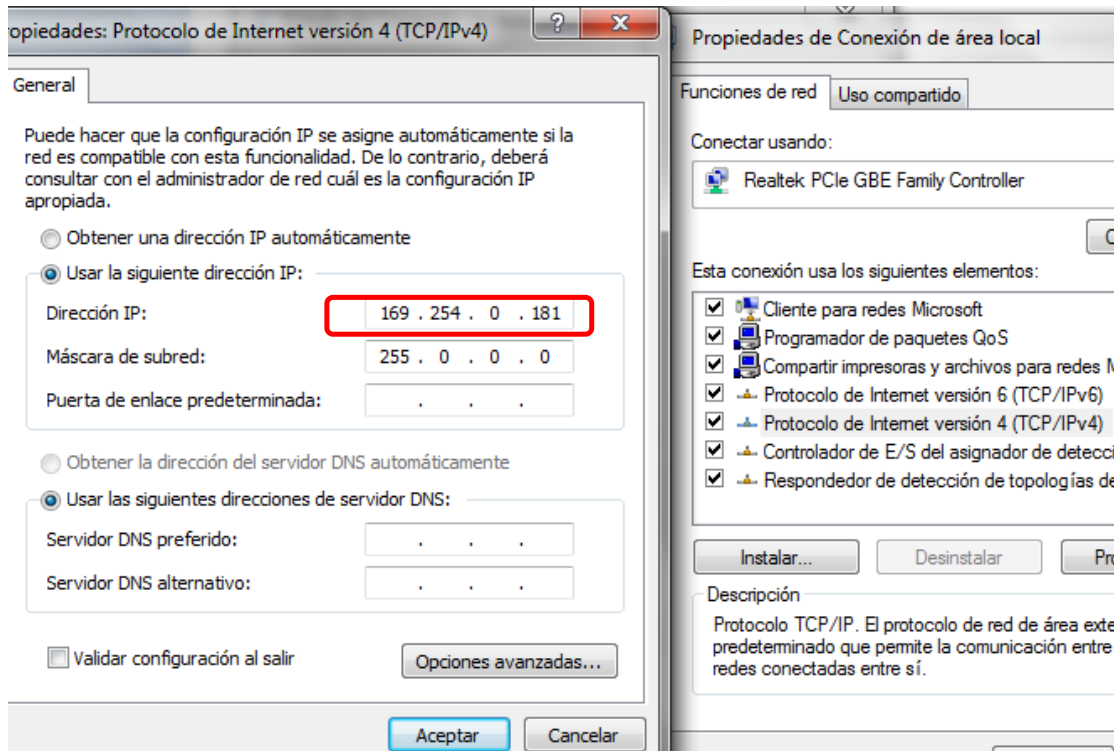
opiedades: Protocolo de Internet versión 4 (TCP/IPv4)

?

X

General

Puede hacer que la configuración IP se asigne automáticamente si la red es compatible con esta funcionalidad. De lo contrario, deberá consultar con el administrador de red cuál es la configuración IP apropiada.

Obtener una dirección IP automáticamente

Usar la siguiente dirección IP:

Dirección IP: 169 . 254 . 0 . 181

Máscara de subred: 255 . 0 . 0 . 0

Puerta de enlace predeterminada: . . .

Obtener la dirección del servidor DNS automáticamente

Usar las siguientes direcciones de servidor DNS:

Servidor DNS preferido: . . .

Servidor DNS alternativo: . . .

Validar configuración al salir

Opciones avanzadas...

Aceptar

Cancelar

Propiedades de Conexión de área local

Funciones de red

Uso compartido

Conectar usando:

Realtek PCIe GBE Family Controller

C

Esta conexión usa los siguientes elementos:

Cliente para redes Microsoft

Programador de paquetes QoS

Compartir impresoras y archivos para redes M

Protocolo de Internet versión 6 (TCP/IPv6)

Protocolo de Internet versión 4 (TCP/IPv4)

Controlador de E/S del asignador de detecci

Respondedor de detección de topologías de

Instalar...

Desinstalar

Pr

Descripción

Protocolo TCP/IP. El protocolo de red de área exte predeterminado que permite la comunicación entre redes conectadas entre sí.